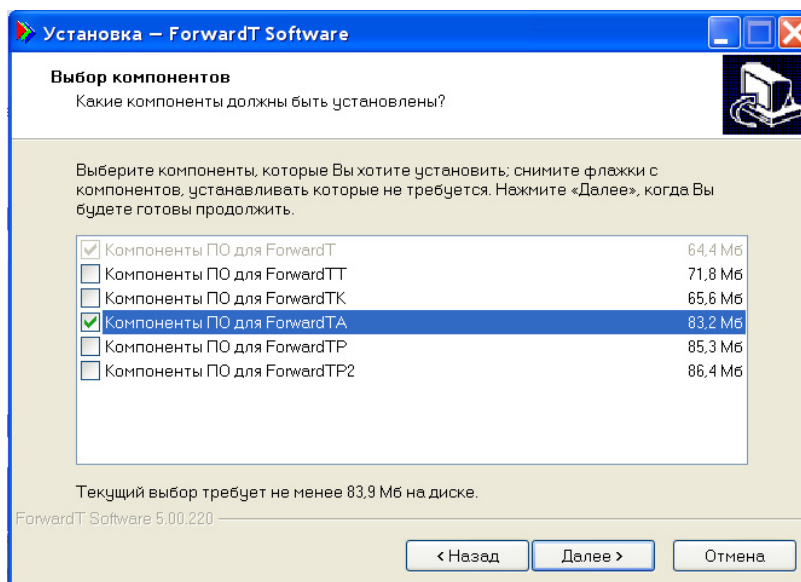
Установка — ForwardT Software

Выбор компонентов
Какие компоненты должны быть установлены?

Выберите компоненты, которые Вы хотите установить; снимите флажки с компонентов, устанавливать которые не требуется. Нажмите «Далее», когда Вы будете готовы продолжить.

| | |
|---|---|
| Компоненты ПО для ForwardT | 64,4 Мб |
| Компоненты ПО для ForwardTT | 71,8 Мб |
| Компоненты ПО для ForwardTK | 65,6 Мб |
| Компоненты ПО для ForwardTA | 83,2 Мб |
| Компоненты ПО для ForwardTP | 85,3 Мб |
| Компоненты ПО для ForwardTP2 | 86,4 Мб |

Текущий выбор требует не менее 83,9 Мб на диске.

ForwardT Software 5.00.220

< Назад | Далее > | Отмена